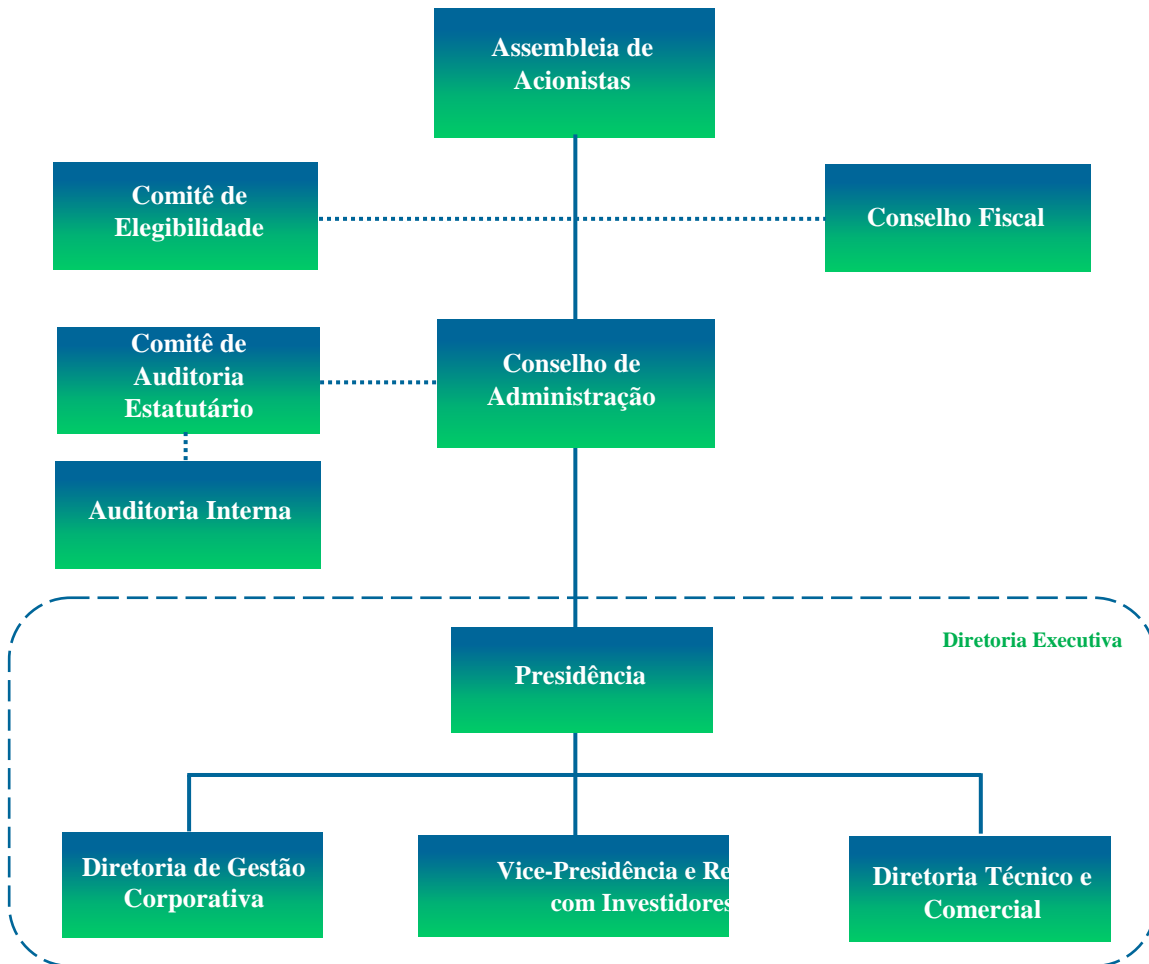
Assembleia de Acionistas

Comitê de Elegibilidade

Conselho Fiscal

Comitê de Auditoria Estatutário

Conselho de Administração

Auditoria Interna

Diretoria Executiva

Presidência

Diretoria de Gestão Corporativa

Vice-Presidência e Re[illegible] com Investidores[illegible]

Diretoria Técnico e Comercial